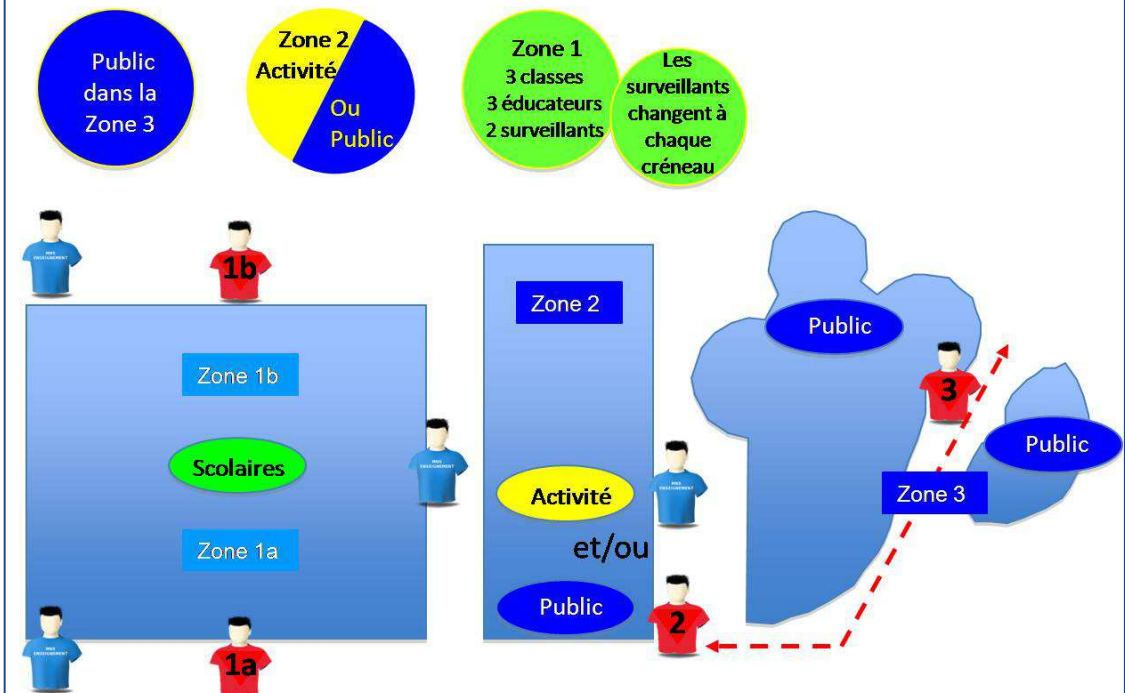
Public dans la Zone 3

Zone 2 Activité

Ou Public

Zone 1
3 classes
3 éducateurs
2 surveillants

Les surveillants changent à chaque créneau

1b

Zone 1b

Scolaires

Zone 1a

1a

Zone 2

Activité

et/ou

Public

2

Public

3

Public

Zone 3